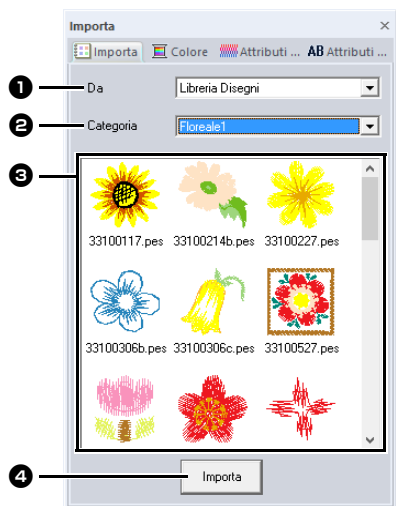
Importa ×

Importa | Colore | Attributi ... | AB Attributi ...

❶ Da | Libreria Disegni

❷ Categoria | Floreale1

❸

33100117.pes 33100214b.pes 33100227.pes

33100306b.pes 33100306c.pes 33100527.pes

❹ Importa